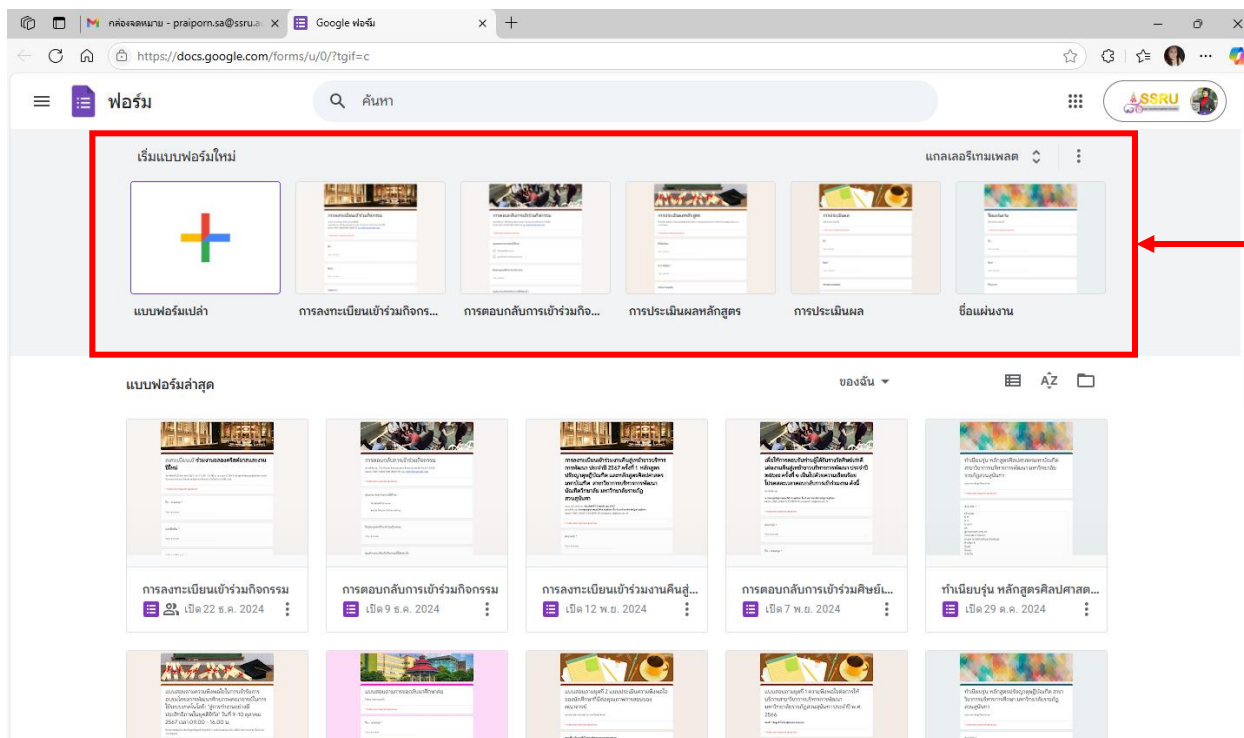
กล่องจดหมาย - praiporn.sa@ssru.a
Google ฟอร์ม
https://docs.google.com/forms/u/0/?tgif=c

ฟอร์ม
ค้นหา
SSRU

เริ่มแบบฟอร์มใหม่
แกลเลอรีเทมเพลต

แบบฟอร์มเปล่า
การลงทะเบียนเข้าร่วมกิจกร...
การตอบกลับการเข้าร่วมกิจ...
การประเมินผลหลักสูตร
การประเมินผล
ชื่อแผ่นงาน

แบบฟอร์มล่าสุด
ของฉัน

การลงทะเบียนเข้าร่วมกิจกรรม
เปิด 22 ธ.ค. 2024

การตอบกลับการเข้าร่วมกิจกรรม
เปิด 9 ธ.ค. 2024

การลงทะเบียนเข้าร่วมงานคืนสู่...
เปิด 12 พ.ย. 2024

การตอบกลับการเข้าร่วมศิษย์เ...
เปิด 7 พ.ย. 2024

ทำเนียบรุ่น หลักสูตรศิลปศาสต...
เปิด 29 ต.ค. 2024